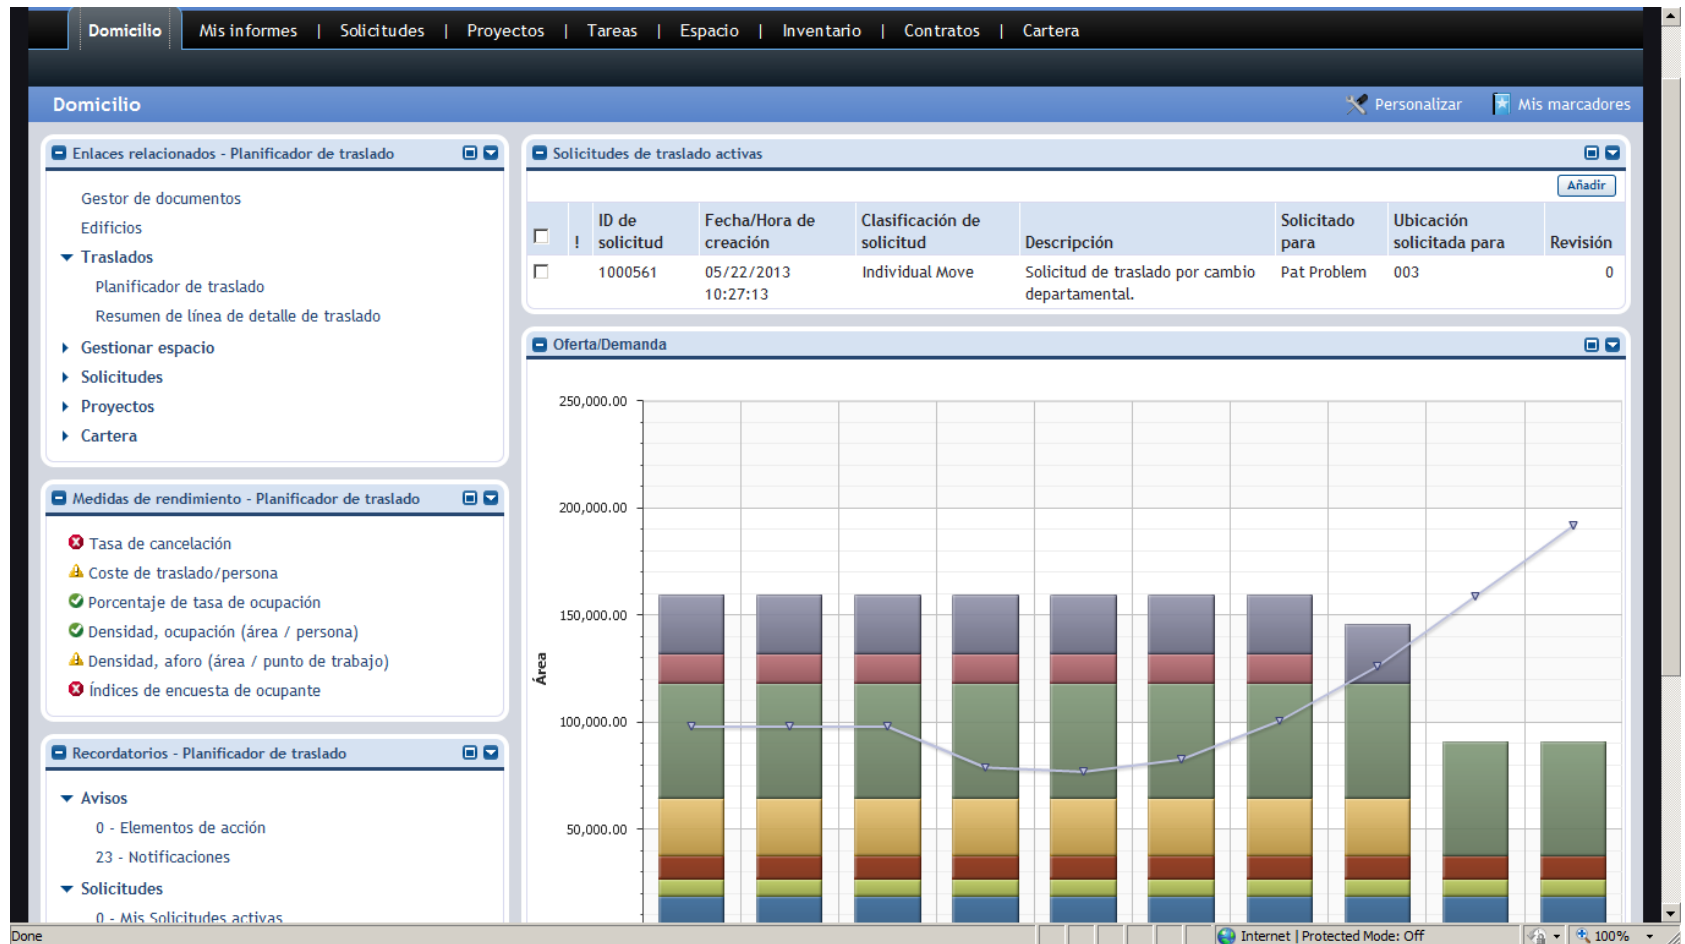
Domicilio | Mis informes | Solicitudes | Proyectos | Tareas | Espacio | Inventario | Contratos | Cartera

Domicilio

Personalizar

Mis marcadores

Enlaces relacionados - Planificador de traslado

Gestor de documentos
Edificios
Traslados
Planificador de traslado
Resumen de línea de detalle de traslado
Gestionar espacio
Solicitudes
Proyectos
Cartera

Medidas de rendimiento - Planificador de traslado

Tasa de cancelación
Coste de traslado/persona
Porcentaje de tasa de ocupación
Densidad, ocupación (área / persona)
Densidad, aforo (área / punto de trabajo)
Índices de encuesta de ocupante

Recordatorios - Planificador de traslado

Avisos
0 - Elementos de acción
23 - Notificaciones
Solicitudes
0 - Mis Solicitudes activas

Solicitudes de traslado activas

Añadir

| | ! | ID de solicitud | Fecha/Hora de creación | Clasificación de solicitud | Descripción | Solicitado para | Ubicación solicitada para | Revisión |
|---|---|---|---|---|---|---|---|---|
| | | 1000561 | 05/22/2013 10:27:13 | Individual Move | Solicitud de traslado por cambio departamental. | Pat Problem | 003 | 0 |

Oferta/Demanda

250,000.00
200,000.00
150,000.00
100,000.00
50,000.00
Área

Done
Internet | Protected Mode: Off
100%